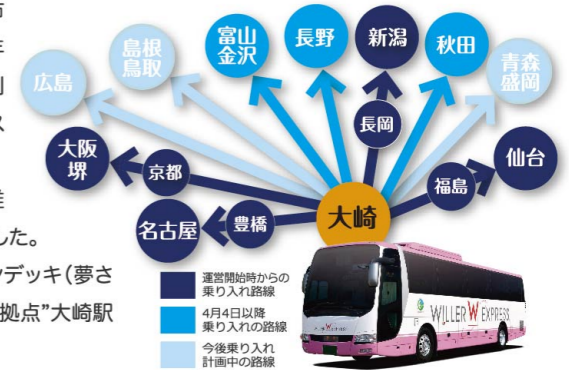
広島

島根
鳥取

富山
金沢

長野

新潟

秋田

青森
盛岡

大阪
堺

京都

長岡

仙台

福島

名古屋

豊橋

大崎

した。

ンデッキ(夢さ

拠点"大崎駅

運営開始時からの乗り入れ路線

4月4日以降乗り入れの路線

今後乗り入れ計画中の路線

WILLER EXPRESS